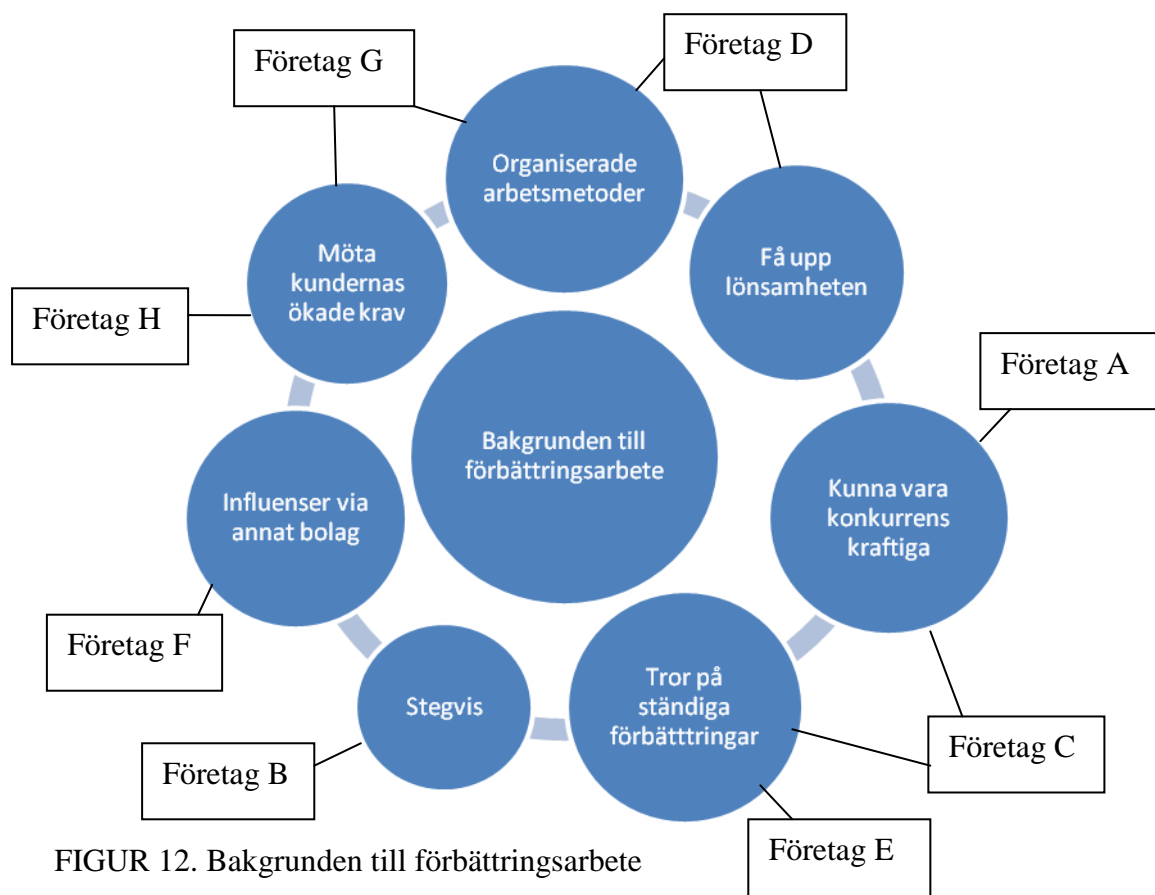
Företag G

Företag D

Organiserade arbetsmetoder

Möta kundernas ökade krav

Få upp lönsamheten

Företag H

Företag A

Bakgrunden till förbättringsarbete

Influenser via annat bolag

Kunna vara konkurrens kraftiga

Företag F

Stegvis

Tror på ständiga förbätttringar

Företag C

Företag B

FIGUR 12. Bakgrunden till förbättringsarbete

Företag E